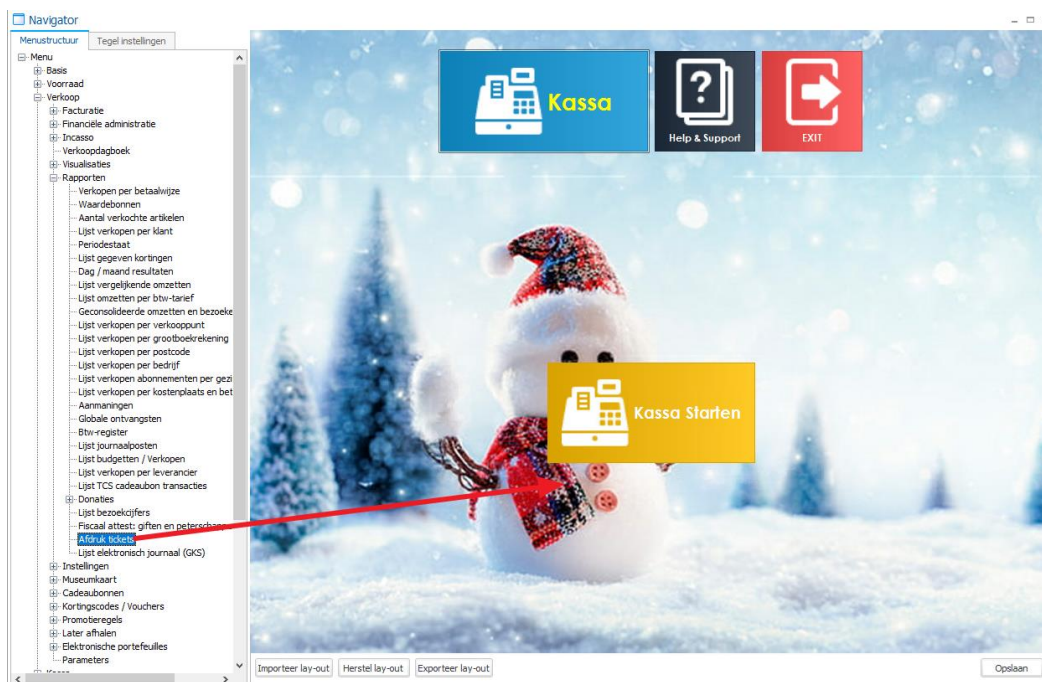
Navigator

Menustructuur | Tegel instellingen

Menu
Basis
Voorraad
Verkoop
Facturatie
Financiële administratie
Incasso
Verkoopdagboek
Visualisaties
Rapporten
Verkopen per betaalwijze
Waardebonnen
Aantal verkochte artikelen
Lijst verkopen per klant
Periodestaat
Lijst gegeven kortingen
Dag / maand resultaten
Lijst vergelijkende omzetten
Lijst omzetten per btw-tarief
Geconsolideerde omzetten en bezoeke
Lijst verkopen per verkooppunt
Lijst verkopen per grootboekrekening
Lijst verkopen per postcode
Lijst verkopen per bedrijf
Lijst verkopen abonnementen per gezi
Lijst verkopen per kostenplaats en bet
Aanmaningen
Globale ontvangsten
Btw-register
Lijst journaalposten
Lijst budgetten / Verkopen
Lijst verkopen per leverancier
Lijst TCS cadeaubon transacties
Donaties
Lijst bezoekcijfers
Fiscaal attest: giften en peterschap
Afdruk tickets
Lijst elektronisch journaal (GKS)
Instellingen
Museumkaart
Cadeaubonnen
Kortingscodes / Vouchers
Promotieregels
Later afhalen
Elektronische portefeuilles
Parameters

Kassa

Help & Support

EXIT

Kassa Starten

Importeer lay-out | Herstel lay-out | Exporteer lay-out | Opslaan